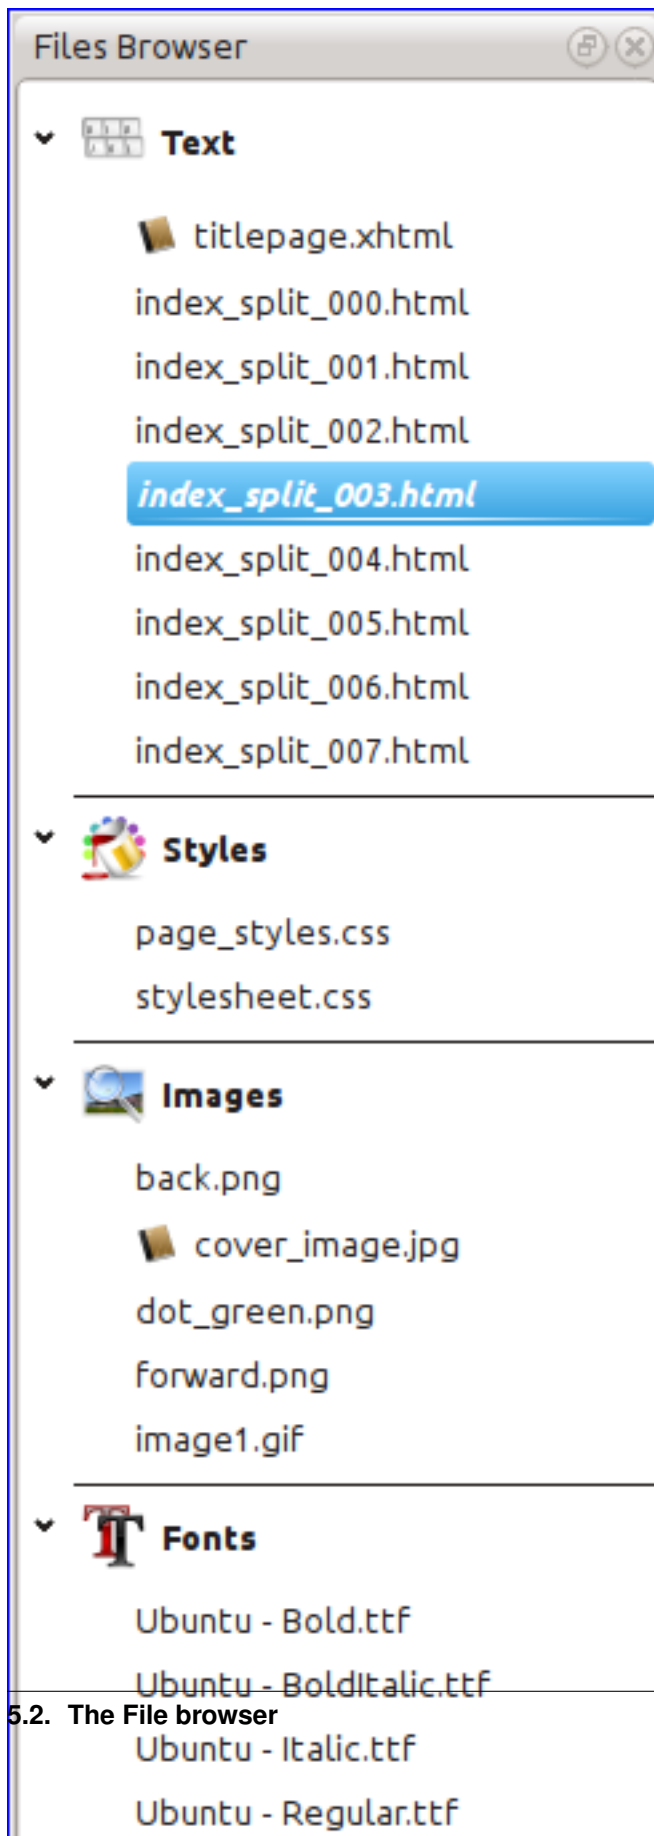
Files Browser

Text

titlepage.xhtml

index_split_000.html

index_split_001.html

index_split_002.html

index_split_003.html

index_split_004.html

index_split_005.html

index_split_006.html

index_split_007.html

Styles

page_styles.css

stylesheet.css

Images

back.png

cover_image.jpg

dot_green.png

forward.png

image1.gif

Fonts

Ubuntu - Bold.ttf

Ubuntu - BoldItalic.ttf

5.2. The File browser

Ubuntu - Italic.ttf

Ubuntu - Regular.ttf